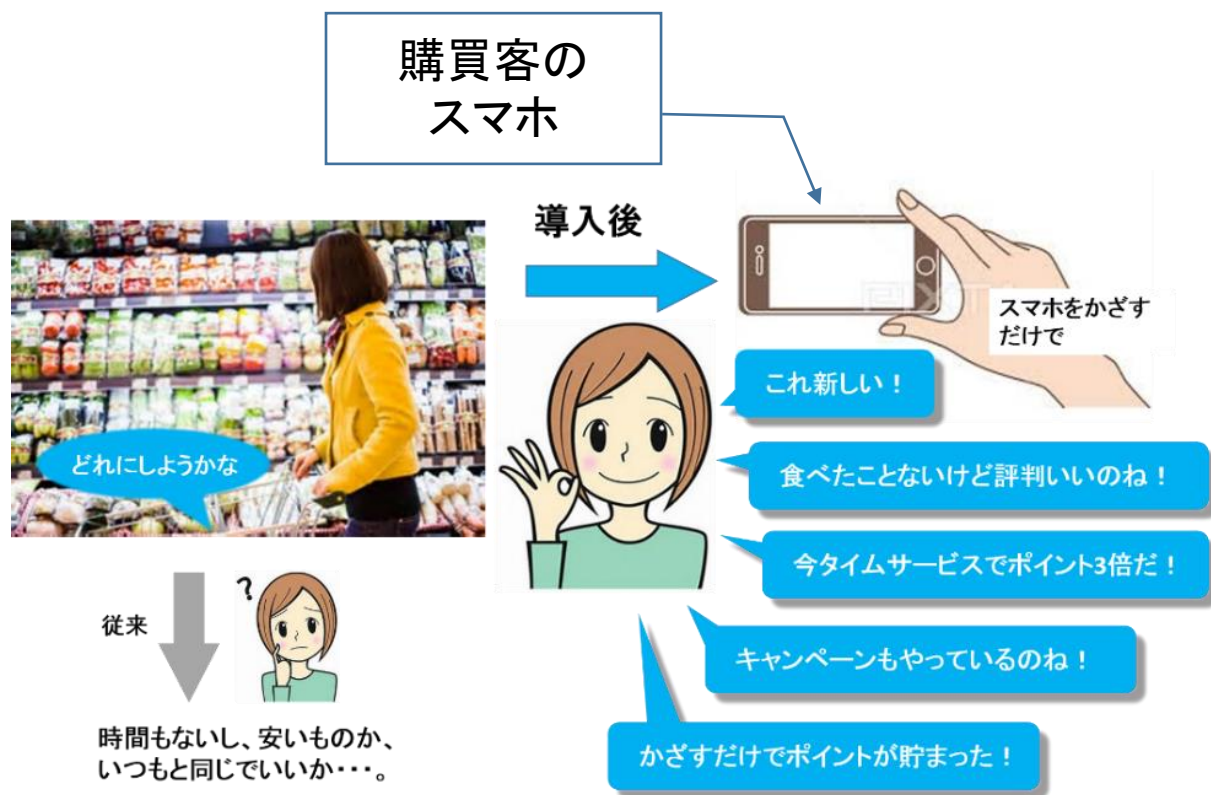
購買客の
スマホ

導入後

スマホをかざすだけで

どれにしようかな

これ新しい！

食べたことないけど評判いいのね！

今タイムサービスでポイント3倍だ！

キャンペーンもやっているのね！

かざすだけでポイントが貯まった！

従来

?

時間もないし、安いものか、
いつもと同じでいいか・・・。